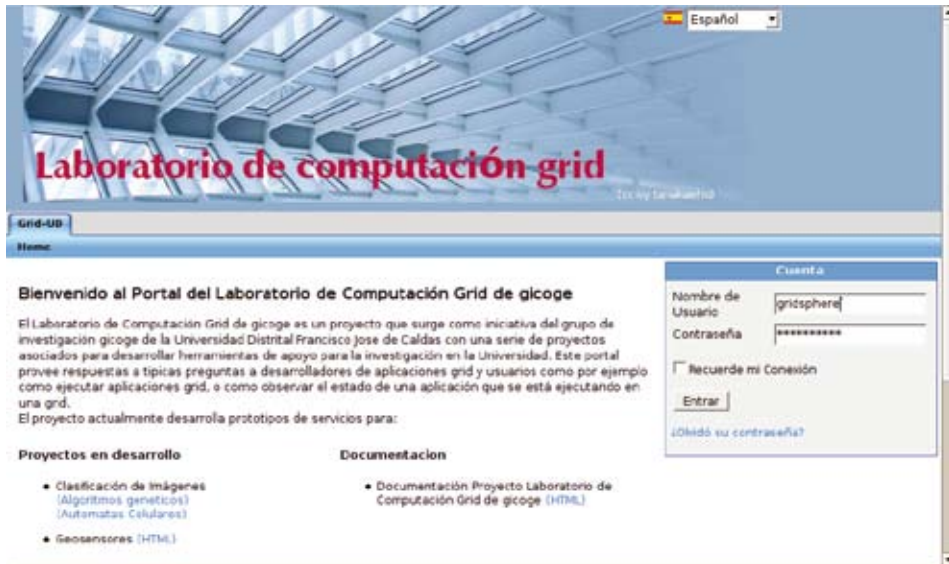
Español

Laboratorio de computación grid

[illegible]

Grid-UD

Home

Bienvenido al Portal del Laboratorio de Computación Grid de gicoge

El Laboratorio de Computación Grid de gicoge es un proyecto que surge como iniciativa del grupo de investigación gicoge de la Universidad Distrital Francisco Jose de Caldas con una serie de proyectos asociados para desarrollar herramientas de apoyo para la investigación en la Universidad. Este portal provee respuestas a tipicas preguntas a desarrolladores de aplicaciones grid y usuarios como por ejemplo como ejecutar aplicaciones grid, o como observar el estado de una aplicación que se está ejecutando en una grid.
El proyecto actualmente desarrolla prototipos de servicios para:

Proyectos en desarrollo

• Clasificación de imágenes
(Algoritmos geneticos)
(Automatas Celulares)

• Geosensores (HTML)

Documentacion

• Documentación Proyecto Laboratorio de Computación Grid de gicoge (HTML)

Cuenta

Nombre de Usuario gridsphere

Contraseña ***********

Recuerde mi Conexión

Entrar

¿Olvidó su contraseña?